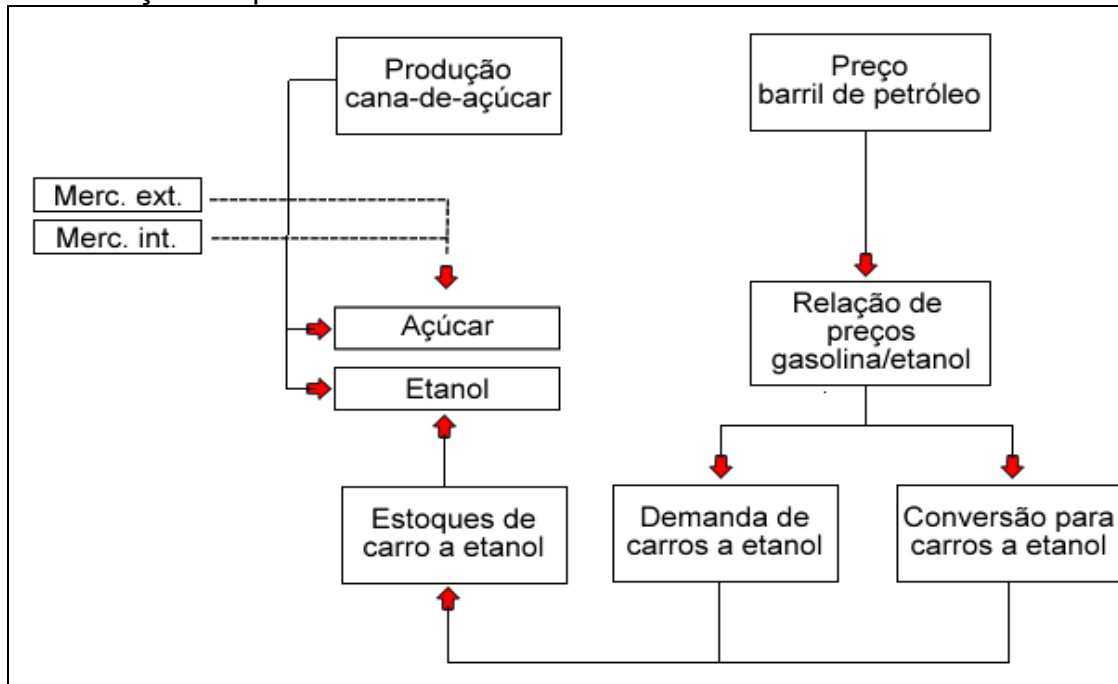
Produção cana-de-açúcar

Preço barril de petróleo

Merc. ext.

Merc. int.

Açúcar

Etanol

Relação de preços gasolina/etanol

Estoques de carro a etanol

Demanda de carros a etanol

Conversão para carros a etanol